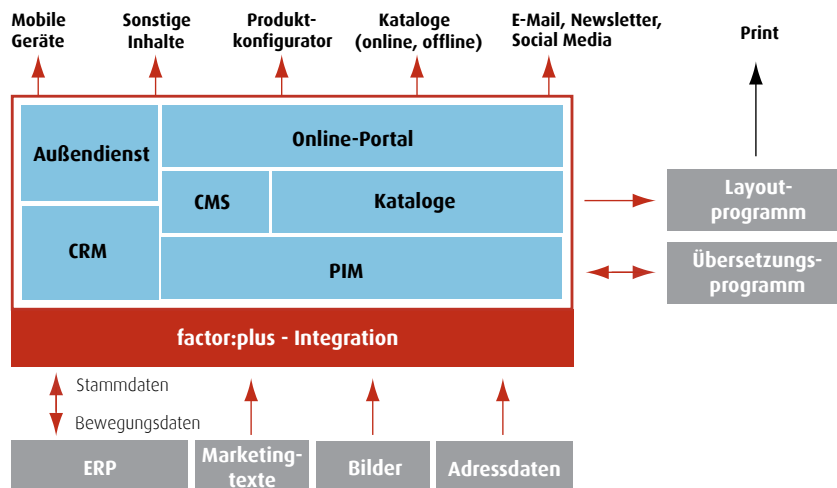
Mobile Geräte

Sonstige Inhalte

Produktkonfigurator

Kataloge (online, offline)

E-Mail, Newsletter, Social Media

Print

Außendienst

Online-Portal

CMS

Kataloge

CRM

PIM

Layoutprogramm

Übersetzungsprogramm

factor:plus - Integration

Stammdaten

Bewegungsdaten

ERP

Marketingtexte

Bilder

Adressdaten